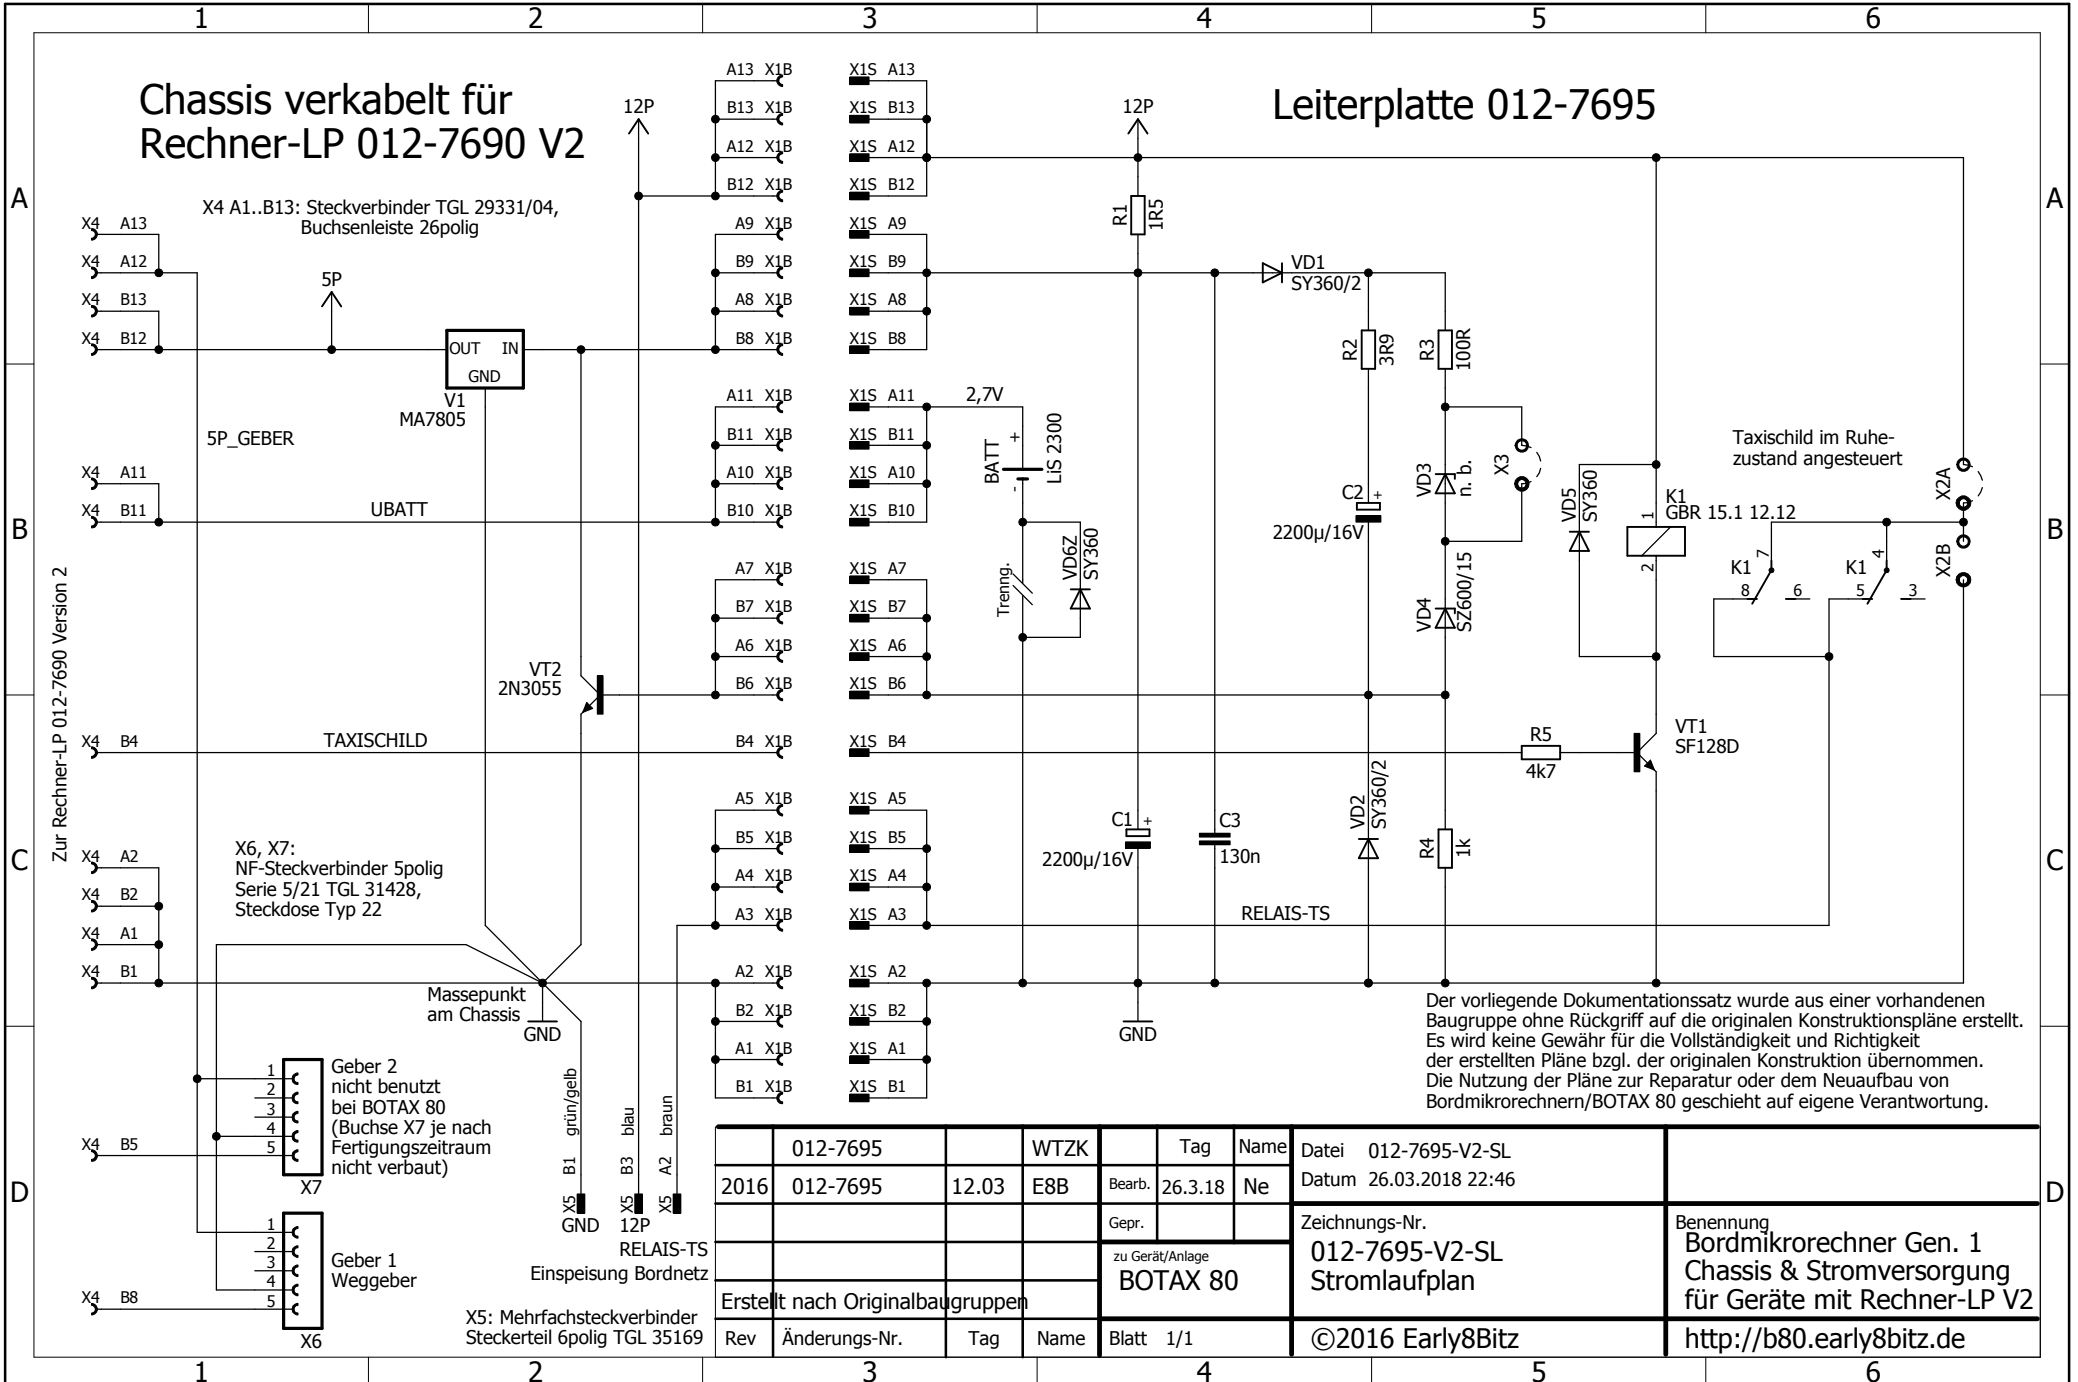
1 2 3 4 5 6

Chassis verkabelt für Rechner-LP 012-7690 V2

Leiterplatte 012-7695

X4 A1..B13: Steckverbinder TGL 29331/04, Buchsenleiste 26polig

X4 A13
X4 A12
X4 B13
X4 B12
5P
OUT IN
GND
V1
MA7805
12P
5P_GEBER
X4 A11
X4 B11
UBATT
Zur Rechner-LP 012-7690 Version 2
VT2
2N3055
X4 B4
TAXISCHILD
X4 A2
X4 B2
X4 A1
X4 B1
X6, X7:
NF-Steckverbinder 5polig
Serie 5/21 TGL 31428,
Steckdose Typ 22
Massepunkt am Chassis
GND
X4 B5
X4 B8
Geber 2 nicht benutzt bei BOTAX 80 (Buchse X7 je nach Fertigungszeitraum nicht verbaut)
X7
Geber 1 Weggeber
X6
grün/gelb
blau
braun
B1 X5 GND
B3 X5 12P
A2 X5
RELAIS-TS
Einspeisung Bordnetz
X5: Mehrfachsteckverbinder
Steckerteil 6polig TGL 35169

A13 X1B
B13 X1B
A12 X1B
B12 X1B
A9 X1B
B9 X1B
A8 X1B
B8 X1B
A11 X1B
B11 X1B
A10 X1B
B10 X1B
A7 X1B
B7 X1B
A6 X1B
B6 X1B
B4 X1B
A5 X1B
B5 X1B
A4 X1B
A3 X1B
A2 X1B
B2 X1B
A1 X1B
B1 X1B

X1S A13
X1S B13
X1S A12
X1S B12
X1S A9
X1S B9
X1S A8
X1S B8
X1S A11
X1S B11
X1S A10
X1S B10
X1S A7
X1S B7
X1S A6
X1S B6
X1S B4
X1S A5
X1S B5
X1S A4
X1S A3
X1S A2
X1S B2
X1S A1
X1S B1

2,7V
BATT
LiS 2300
+
-
Trenng.
VD6Z
SY360
12P
R1
1R5
C1
2200µ/16V
C3
130n
GND
VD1
SY360/2
R2
3R9
R3
100R
C2
2200µ/16V
VD3
n. b.
X3
VD4
SZ600/15
VD2
SY360/2
R4
1k
RELAIS-TS
R5
4k7
VT1
SF128D
VD5
SY360
K1
GBR 15.1 12.12
1
2
Taxischild im Ruhezustand angesteuert
K1 7 8 6
K1 4 5 3
X2A
X2B

Der vorliegende Dokumentationssatz wurde aus einer vorhandenen Baugruppe ohne Rückgriff auf die originalen Konstruktionspläne erstellt. Es wird keine Gewähr für die Vollständigkeit und Richtigkeit der erstellten Pläne bzgl. der originalen Konstruktion übernommen. Die Nutzung der Pläne zur Reparatur oder dem Neuaufbau von Bordmikrorechnern/BOTAX 80 geschieht auf eigene Verantwortung.

| | 012-7695 | | WTZK | | Tag | Name | Datei 012-7695-V2-SL | |
|---|---|---|---|---|---|---|---|---|
| 2016 | 012-7695 | 12.03 | E8B | Bearb. | 26.3.18 | Ne | Datum 26.03.2018 22:46 | |
| | | | | Gepr. | | | Zeichnungs-Nr. 012-7695-V2-SL Stromlaufplan | Benennung Bordmikrorechner Gen. 1 Chassis & Stromversorgung für Geräte mit Rechner-LP V2 |
| | | | | zu Gerät/Anlage BOTAX 80 | | | | |
| Erstellt nach Originalbaugruppen | | | | | | | | |
| Rev | Änderungs-Nr. | Tag | Name | Blatt 1/1 | | | ©2016 Early8Bitz | http://b80.early8bitz.de |

A B C D